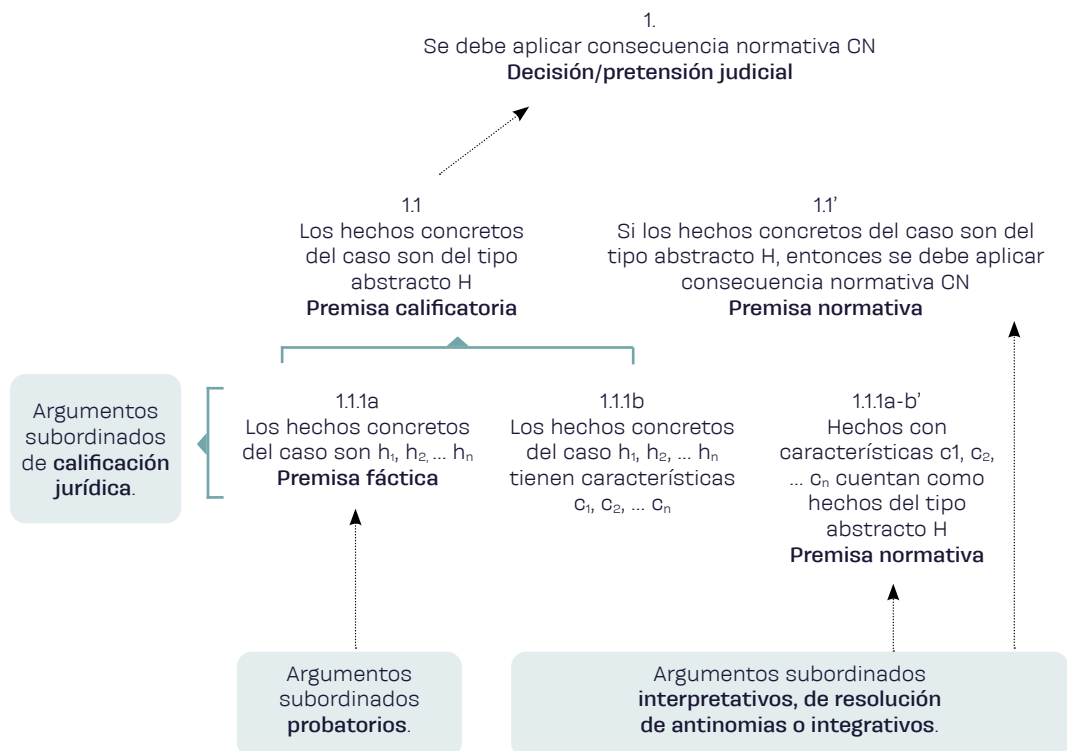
1.
Se debe aplicar consecuencia normativa CN
**Decisión/pretensión judicial**

1.1
Los hechos concretos del caso son del tipo abstracto H
**Premisa calificatoria**

1.1'
Si los hechos concretos del caso son del tipo abstracto H, entonces se debe aplicar consecuencia normativa CN
**Premisa normativa**

Argumentos subordinados de **calificación jurídica**.

1.1.1a
Los hechos concretos del caso son $h_1$, $h_{2,}$ ... $h_n$
**Premisa fáctica**

1.1.1b
Los hechos concretos del caso $h_1$, $h_2$, ... $h_n$ tienen características $c_1$, $c_2$, ... $c_n$

1.1.1a-b'
Hechos con características c1, $c_2$, ... $c_n$ cuentan como hechos del tipo abstracto H
**Premisa normativa**

Argumentos subordinados **probatorios**.

Argumentos subordinados **interpretativos, de resolución de antinomias o integrativos**.